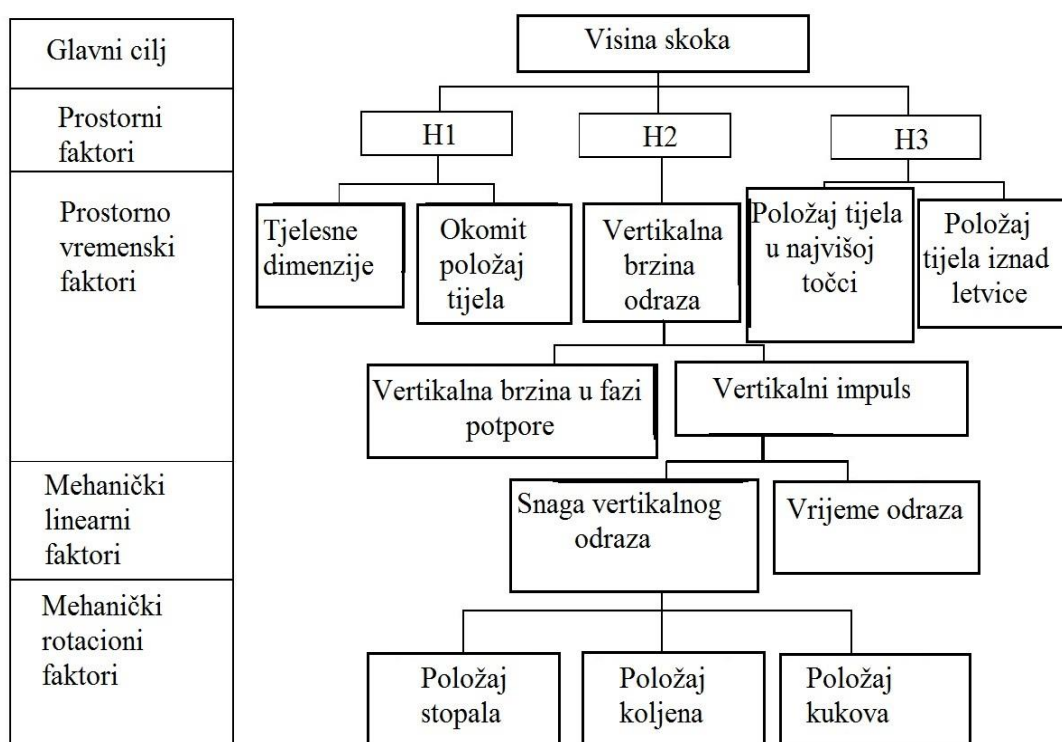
Glavni cilj

Prostorni faktori

Prostorno vremenski faktori

Mehanički linearni faktori

Mehanički rotacioni faktori

Visina skoka

H1

H2

H3

Tjelesne dimenzije

Okomit položaj tijela

Vertikalna brzina odraza

Položaj tijela u najvišoj točci

Položaj tijela iznad letvice

Vertikalna brzina u fazi potpore

Vertikalni impuls

Snaga vertikalnog odraza

Vrijeme odraza

Položaj stopala

Položaj koljena

Položaj kukova